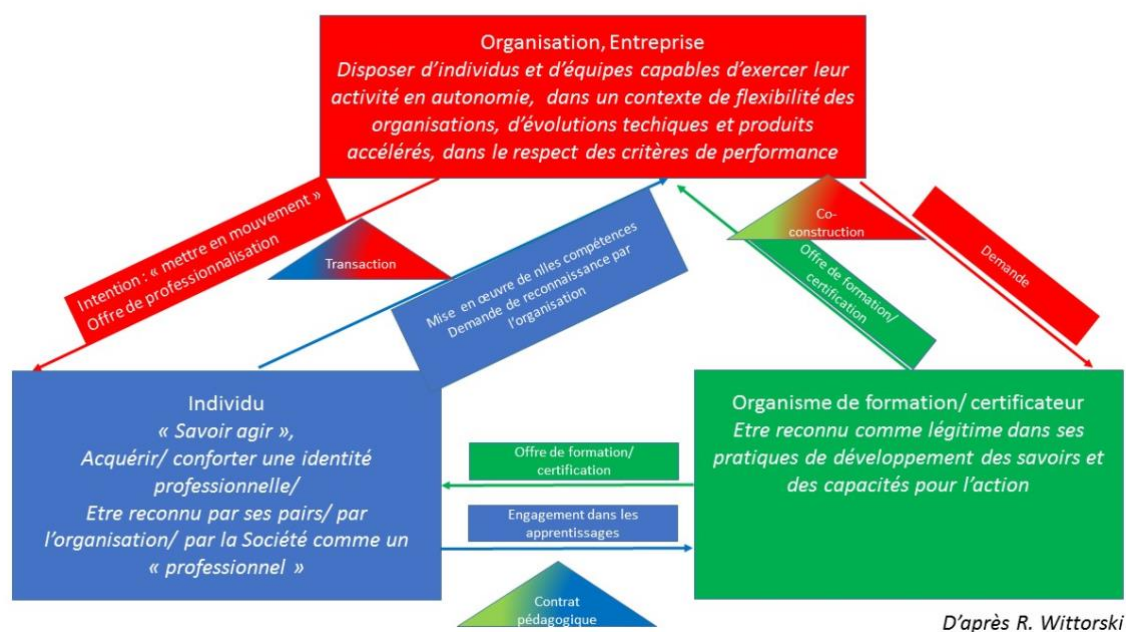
Organisation, Entreprise
Disposer d'individus et d'équipes capables d'exercer leur activité en autonomie, dans un contexte de flexibilité des organisations, d'évolutions techiques et produits accélérés, dans le respect des critères de performance

Intention : « mettre en mouvement »
Offre de professionnalisation

Transaction

Mise en œuvre de nlles compétences
Demande de reconnaissance par l'organisation

Co-construction

Offre de formation/ certification

Demande

Individu
« Savoir agir »,
Acquérir/ conforter une identité professionnelle/
Etre reconnu par ses pairs/ par l'organisation/ par la Société comme un « professionnel »

Offre de formation/ certification

Engagement dans les apprentissages

Organisme de formation/ certificateur
Etre reconnu comme légitime dans ses pratiques de développement des savoirs et des capacités pour l'action

Contrat pédagogique

D'après R. Wittorski